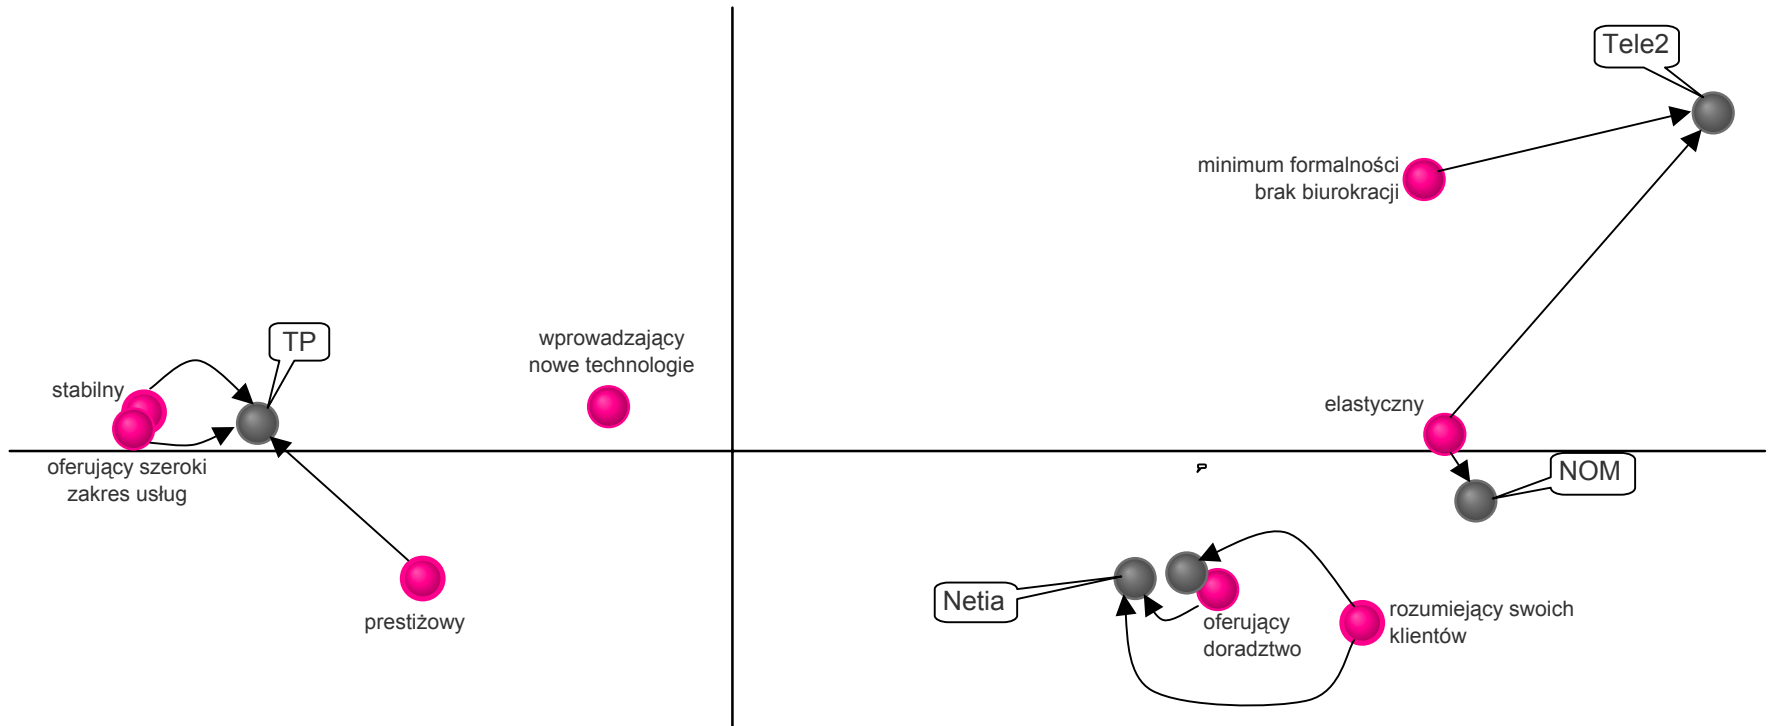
Tele2

minimum formalności
brak biurokracji

TP

wprowadzający
nowe technologie

stabilny

oferujący szeroki
zakres usług

elastyczny

NOM

prestiżowy

Netia

oferujący
doradztwo

rozumiejący swoich
klientów